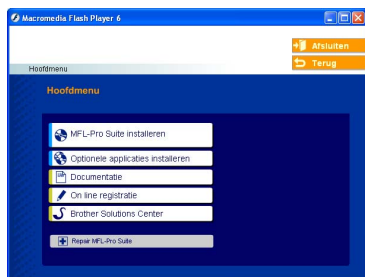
Macromedia Flash Player 6

Afsluiten
Terug

Hoofdmenu

Hoofdmenu

MFL-Pro Suite installeren
Optionele applicaties installeren
Documentatie
On line registratie
Brother Solutions Center

Repair MFL-Pro Suite